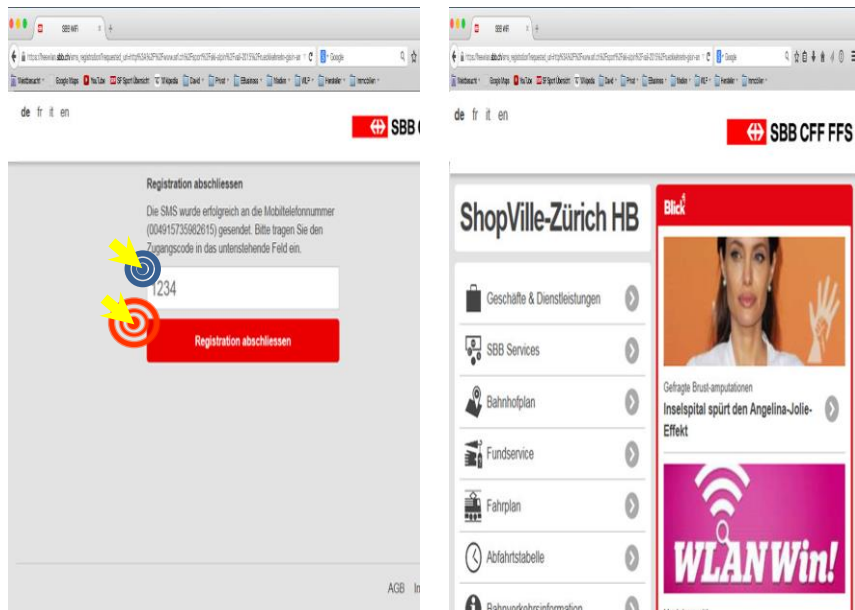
SBB WiFi

Google

Meistbesucht Google Maps YouTube SF Sport Übersicht Wikipedia David Privat EBusiness Medien WLP Hersteller Immobilien

de fr it en

SBB C

Registration abschliessen

Die SMS wurde erfolgreich an die Mobiletelefonnummer (004915735982615) gesendet. Bitte tragen Sie den Zugangscode in das untenstehende Feld ein.

1234

Registration abschliessen

AGB In

SBB WiFi

Google

de fr it en

SBB CFF FFS

ShopVille-Zürich HB

Geschäfte & Dienstleistungen

SBB Services

Bahnhofplan

Fundservice

Fahrplan

Abfahrtstabelle

Bahnverkehrsinformation

Blick

Gefragte Brust-amputationen

Inselspital spürt den Angelina-Jolie-Effekt

WLAN Win!